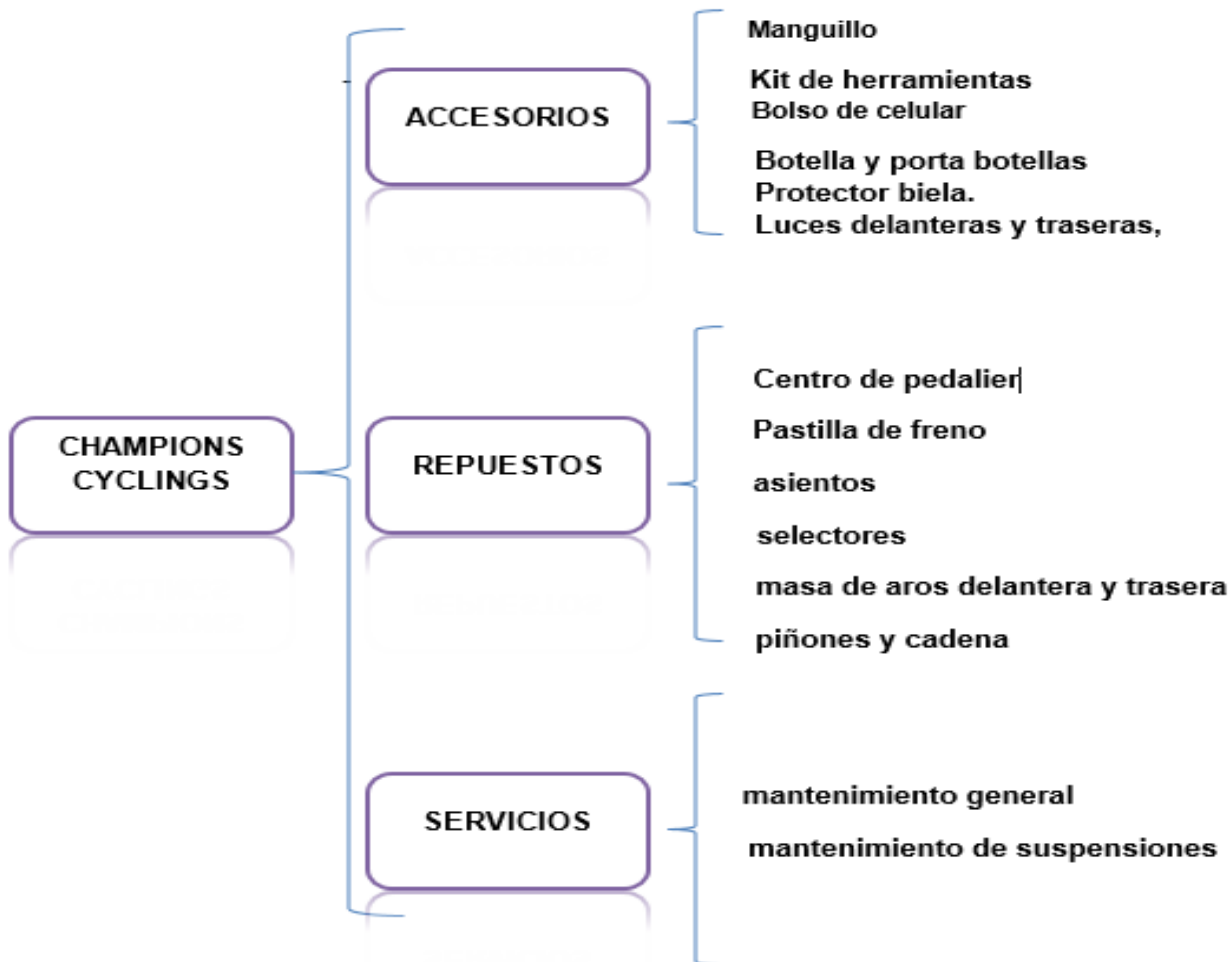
CHAMPIONS CYCLINGS

ACCESORIOS

Manguillo
Kit de herramientas
Bolso de celular
Botella y porta botellas
Protector biela.
Luces delanteras y traseras,

REPUESTOS

Centro de pedalier
Pastilla de freno
asientos
selectores
masa de aros delantera y trasera
piñones y cadena

SERVICIOS

mantenimiento general
mantenimiento de suspensiones